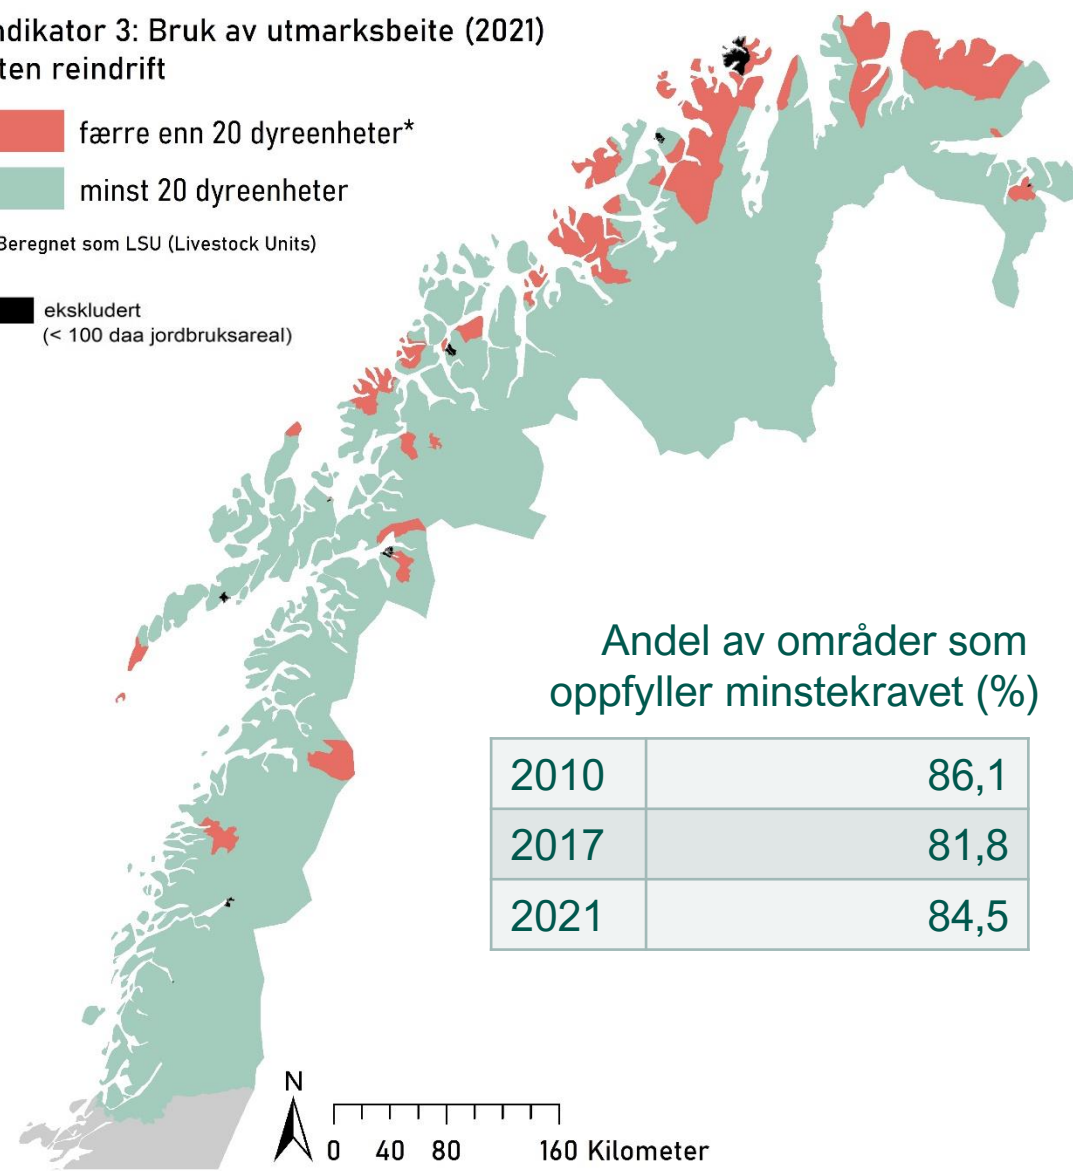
ndikator 3: Bruk av utmarksbeite (2021)
ten reindrift

færre enn 20 dyreenheter*

minst 20 dyreenheter

Beregnet som LSU (Livestock Units)

ekskludert
(< 100 daa jordbruksareal)

Andel av områder som oppfyller minstekravet (%)

| 2010 | 86,1 |
|---|---|
| 2017 | 81,8 |
| 2021 | 84,5 |

N

0 40 80 160 Kilometer